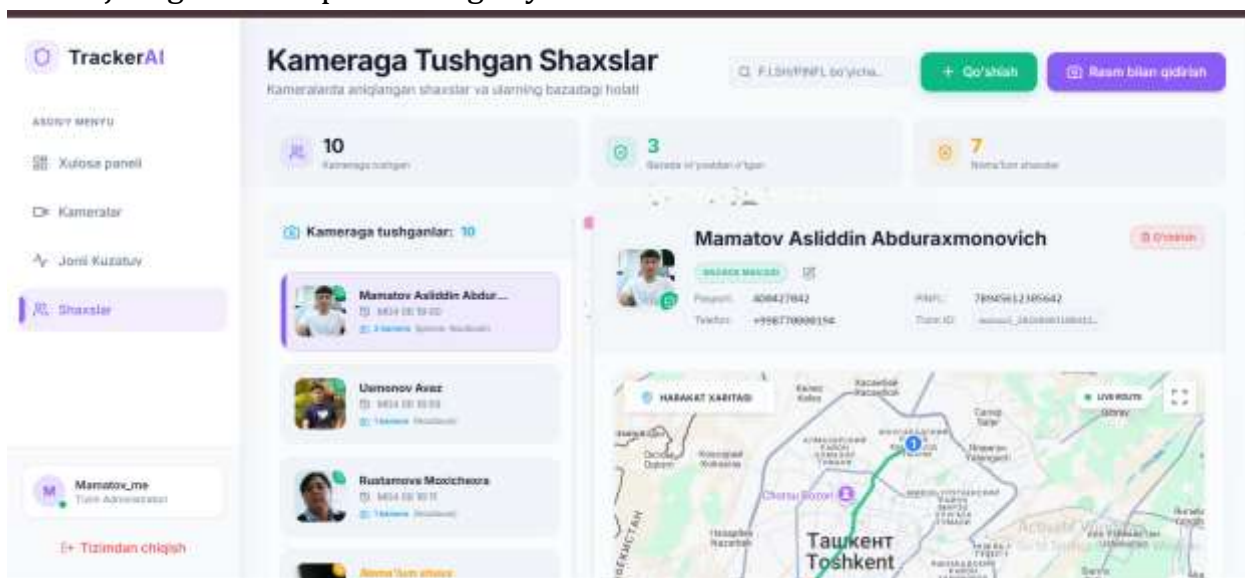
TrackerAI

ASOSIY MENYU

Xulosa paneli

Kameralar

Jonli Kuzatuv

Shaxslar

Mamatov_me
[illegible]

Tizimdan chiqish

Kameraga Tushgan Shaxslar

Kameralarda aniqlangan shaxslar va ularning bazadagi holati

F.I.SH/PINFL bo'yicha...

+ Qo'shish

Rasm bilan qidirish

10
Kameraga tushgan

3
Bazada ro'yxatdan o'tgan

7
Noma'lum shaxslar

Kameraga tushganlar: 10

Mamatov Asliddin Abdur...
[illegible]
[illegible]

Usmonov Avaz
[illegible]
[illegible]

Rustamova Moxichehra
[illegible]
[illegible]

Noma'lum shaxs

Mamatov Asliddin Abduraxmonovich

O'chirish

BAZADA MAVJUD

Passport: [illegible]
Telefon: +998770000194
PINFL: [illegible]
Track ID: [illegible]

HARAKAT XARITASI

LIVE ROUTE

Chorsu Bozori

Ташкент
Toshkent

Activate Windows